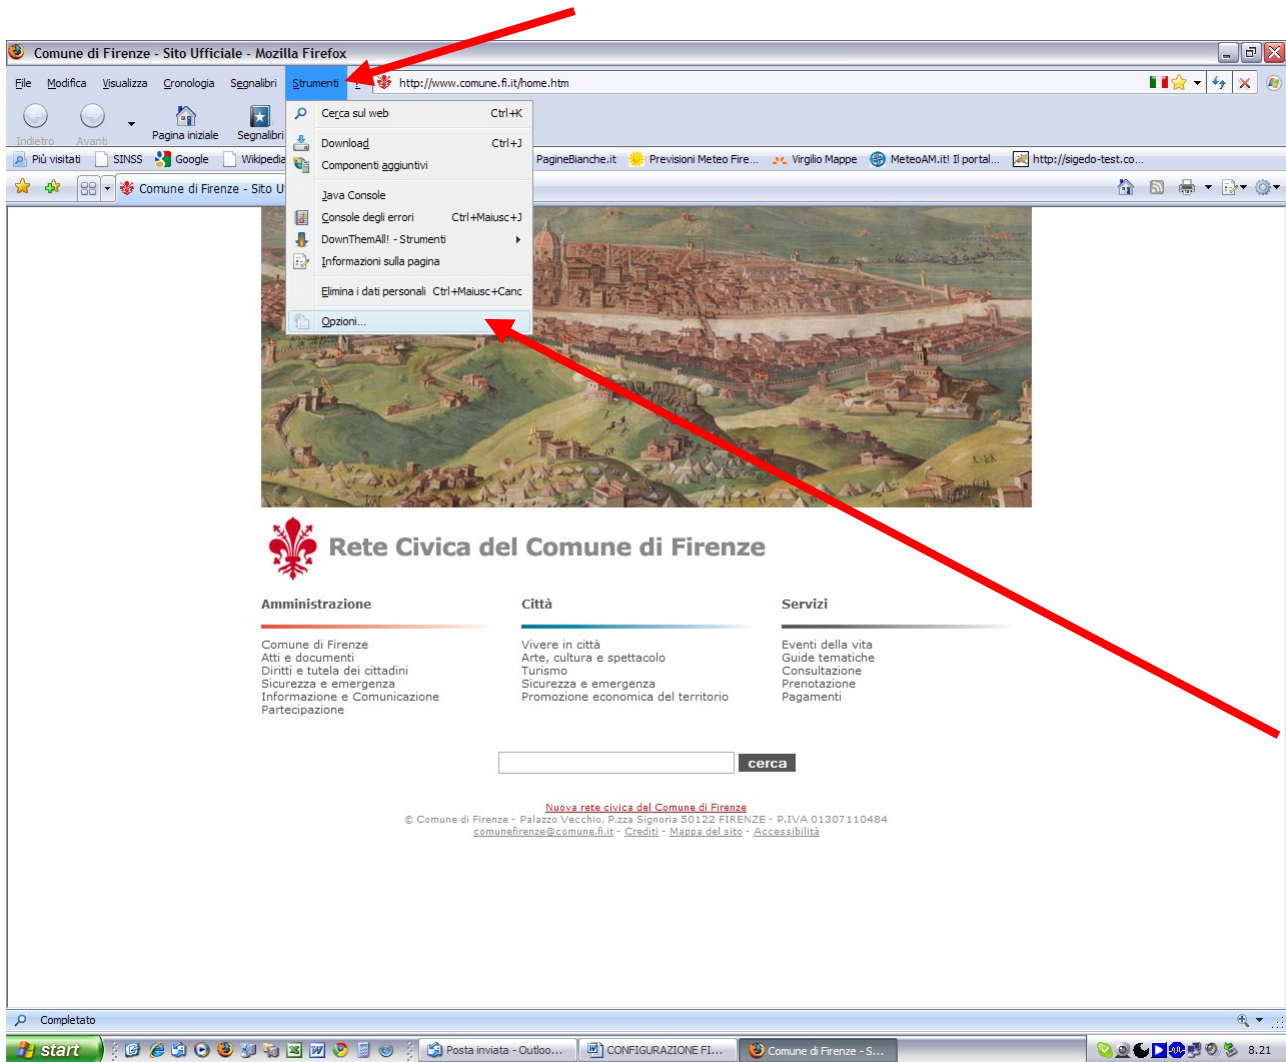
Comune di Firenze - Sito Ufficiale - Mozilla Firefox

File Modifica Visualizza Cronologia Segnalibri Strumenti ? http://www.comune.fi.it/home.htm

Indietro Avanti Pagina iniziale Segnalibri

Più visitati SINSS Google Wikipedia PagineBianche.it Previsioni Meteo Fire... Virgilio Mappe MeteoAM.it! Il portal... http://sigedo-test.co...

Comune di Firenze - Sito U

Cerca sul web Ctrl+K
Download Ctrl+J
Componenti aggiuntivi
Java Console
Console degli errori Ctrl+Maiusc+J
DownThemAll! - Strumenti
Informazioni sulla pagina
Elimina i dati personali Ctrl+Maiusc+Canc
Opzioni...

Rete Civica del Comune di Firenze

Amministrazione
Comune di Firenze
Atti e documenti
Diritti e tutela dei cittadini
Sicurezza e emergenza
Informazione e Comunicazione
Partecipazione

Città
Vivere in città
Arte, cultura e spettacolo
Turismo
Sicurezza e emergenza
Promozione economica del territorio

Servizi
Eventi della vita
Guide tematiche
Consultazione
Prenotazione
Pagamenti

cerca

Nuova rete civica del Comune di Firenze
© Comune di Firenze - Palazzo Vecchio, P.zza Signoria 50122 FIRENZE - P.IVA 01307110484
comunefirenze@comune.fi.it - Crediti - Mappa del sito - Accessibilità

Completato

start Posta inviata - Outloo... CONFIGURAZIONE FI... Comune di Firenze - S... 8.21